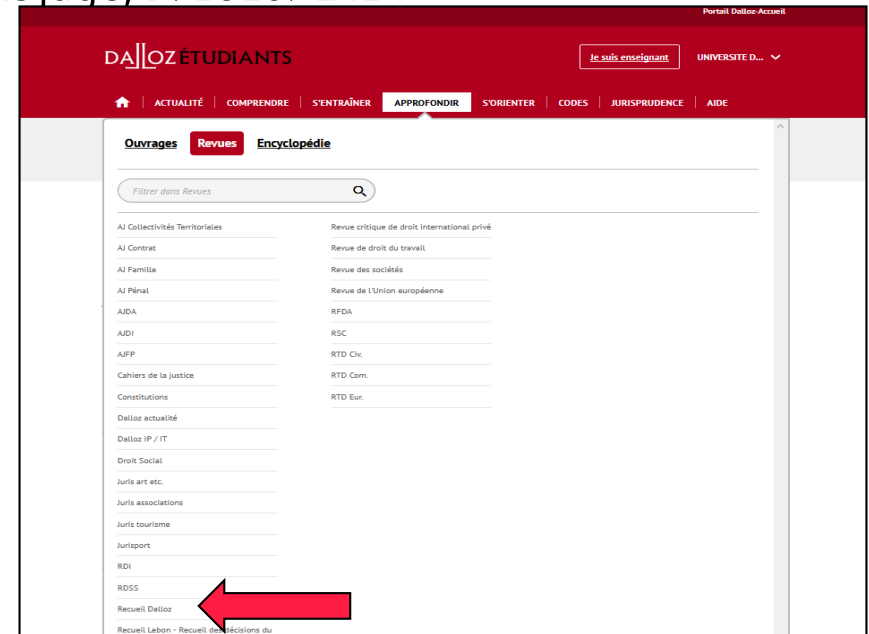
Portail Dalloz-Accueil

DALLOZ ÉTUDIANTS

Je suis enseignant

UNIVERSITE D...

ACTUALITÉ | COMPRENDRE | S'ENTRAÎNER | APPROFONDIR | S'ORIENTER | CODES | JURISPRUDENCE | AIDE

Ouvrages Revues Encyclopédie

Filtrer dans Revues

AJ Collectivités Territoriales
AJ Contrat
AJ Famille
AJ Pénal
AJDA
AJDI
AJFP
Cahiers de la justice
Constitutions
Dalloz actualité
Dalloz IP / IT
Droit Social
Juris art etc.
Juris associations
Juris tourisme
Jurisport
RDI
RDSS
Recueil Dalloz
Recueil Lebon - Recueil des décisions du

Revue critique de droit international privé
Revue de droit du travail
Revue des sociétés
Revue de l'Union européenne
RFDA
RSC
RTD Civ.
RTD Com.
RTD Eur.